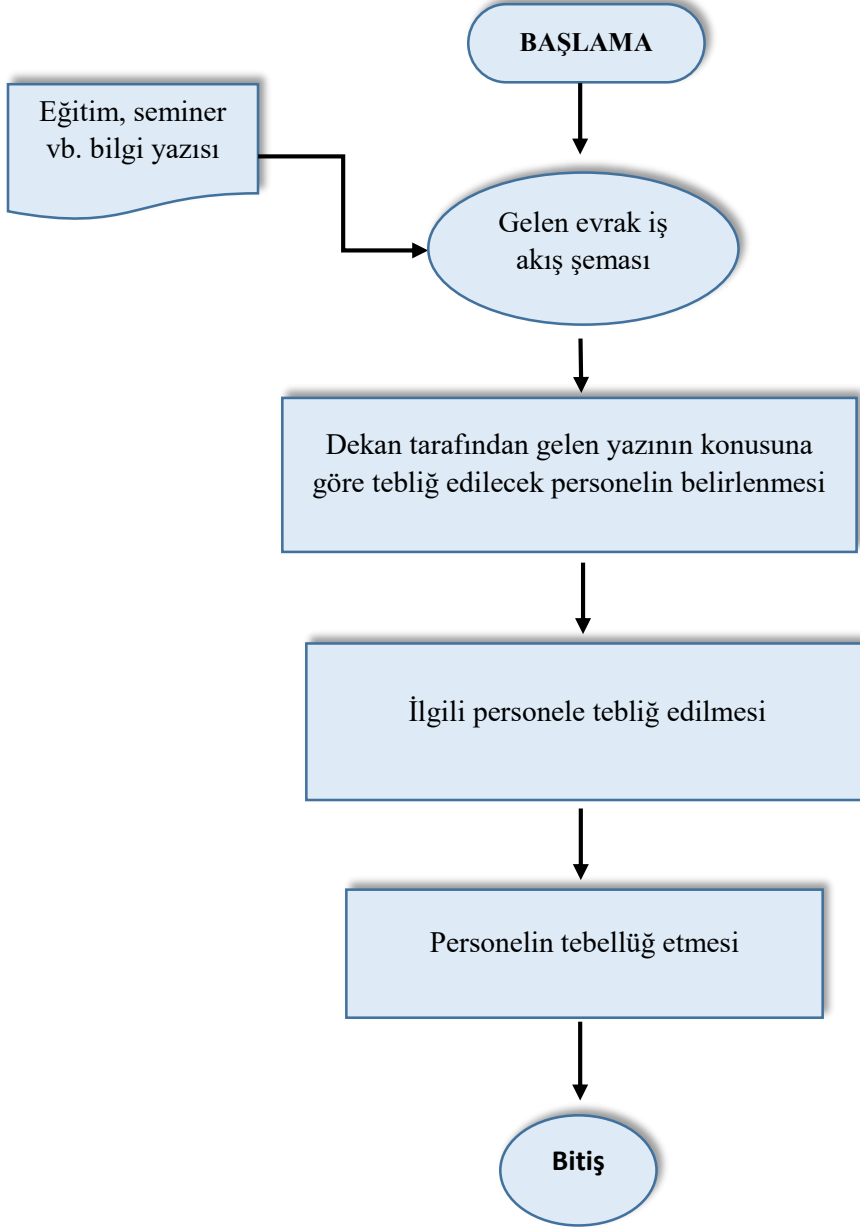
BAŞLAMA

Eğitim, seminer vb. bilgi yazısı

Gelen evrak iş akış şeması

Dekan tarafından gelen yazının konusuna göre tebliğ edilecek personelin belirlenmesi

İlgili personele tebliğ edilmesi

Personelin tebellüğ etmesi

Bitiş